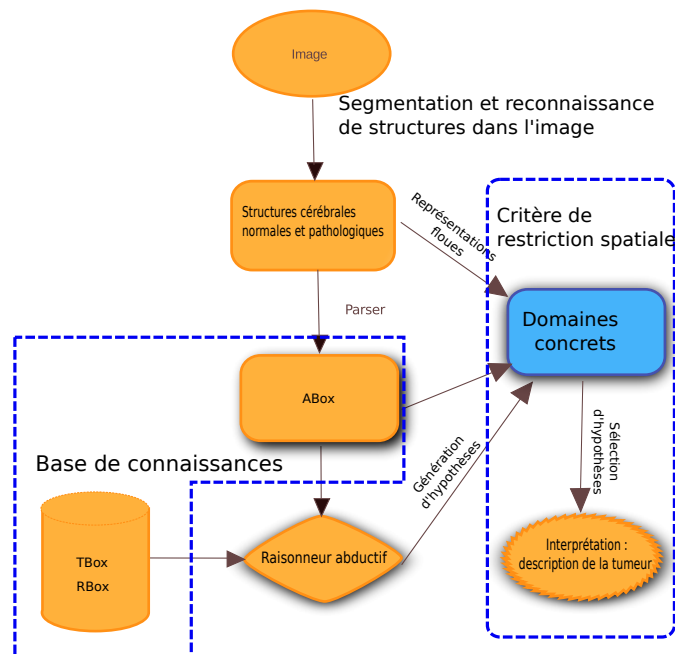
Image

Segmentation et reconnaissance de structures dans l'image

Structures cérébrales normales et pathologiques

Représentations floues

Critère de restriction spatiale

Parser

Domaines concrets

ABox

Sélection d'hypothèses

Génération d'hypothèses

Base de connaissances

TBox
RBox

Raisonneur abductif

Interprétation : description de la tumeur